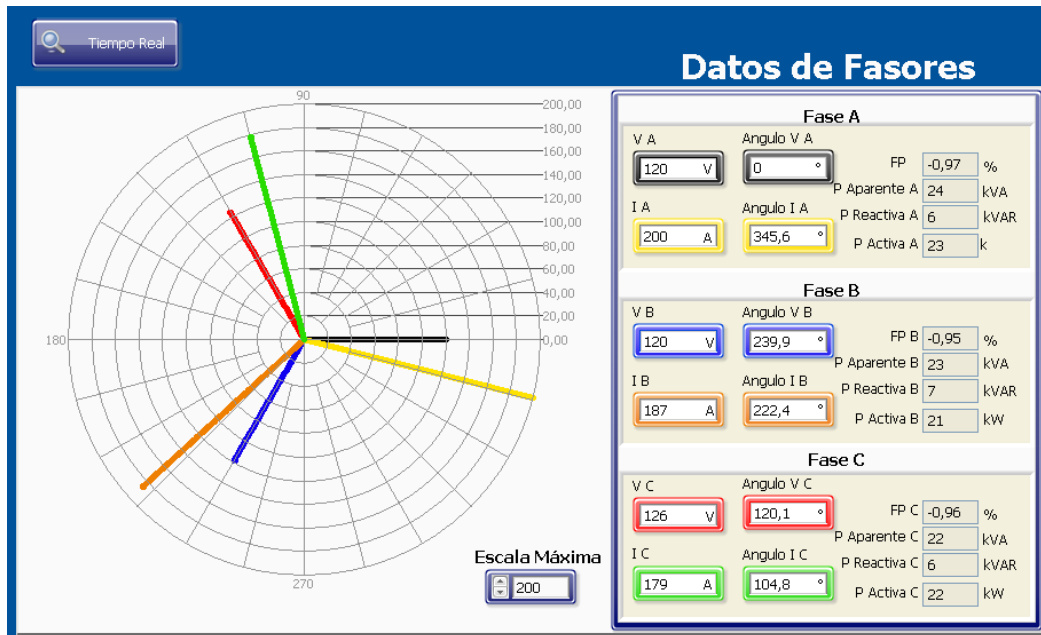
Tiempo Real

Datos de Fasores

90
200,00
180,00
160,00
140,00
120,00
100,00
80,00
60,00
40,00
20,00
180
0,00
270

Escala Máxima
200

Fase A
V A
120 V
Angulo V A
0 °
FP -0,97 %
P Aparente A 24 kVA
I A
200 A
Angulo I A
345,6 °
P Reactiva A 6 kVAR
P Activa A 23 k

Fase B
V B
120 V
Angulo V B
239,9 °
FP B -0,95 %
P Aparente B 23 kVA
I B
187 A
Angulo I B
222,4 °
P Reactiva B 7 kVAR
P Activa B 21 kW

Fase C
V C
126 V
Angulo V C
120,1 °
FP C -0,96 %
P Aparente C 22 kVA
I C
179 A
Angulo I C
104,8 °
P Reactiva C 6 kVAR
P Activa C 22 kW